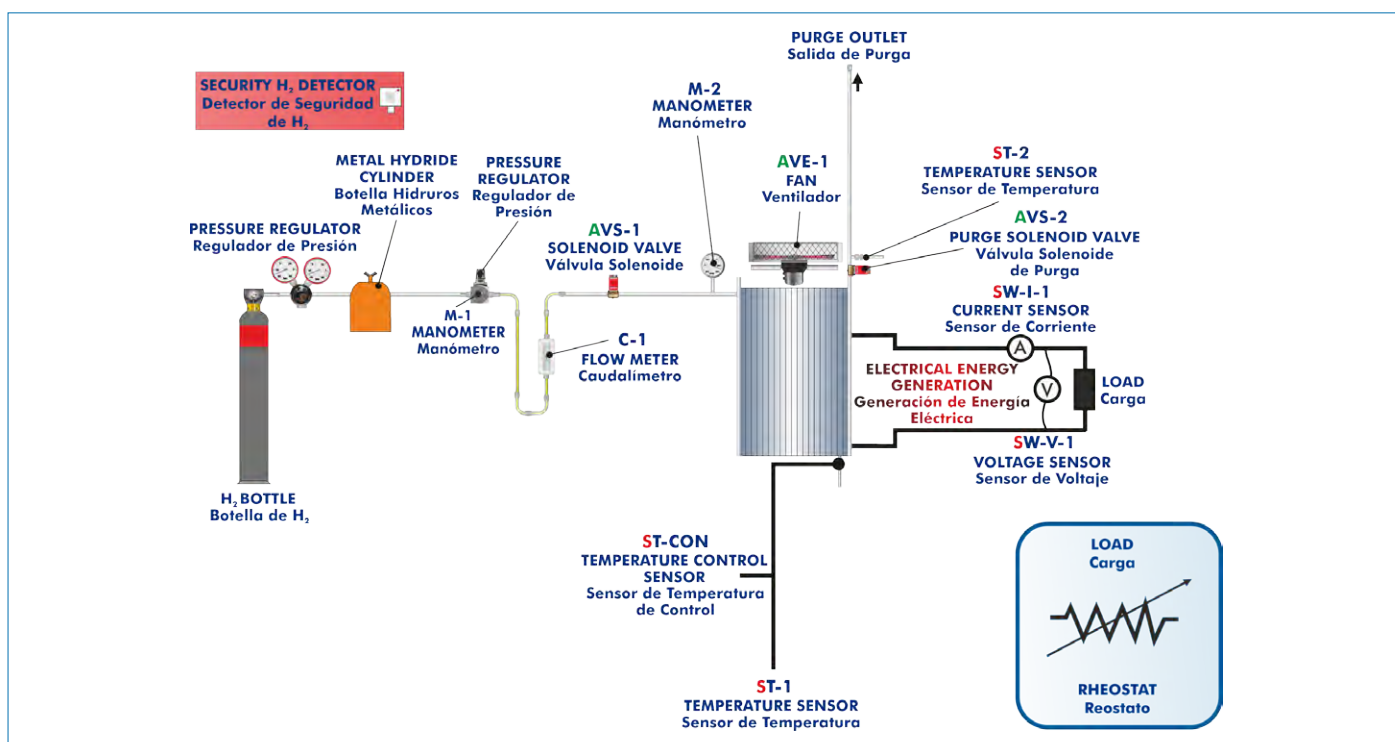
SECURITY $H_2$ DETECTOR
Detector de Seguridad de $H_2$

PURGE OUTLET
Salida de Purga

M-2
MANOMETER
Manómetro

METAL HYDRIDE CYLINDER
Botella Hidruros Metálicos

PRESSURE REGULATOR
Regulador de Presión

AVE-1
FAN
Ventilador

ST-2
TEMPERATURE SENSOR
Sensor de Temperatura

PRESSURE REGULATOR
Regulador de Presión

AVS-1
SOLENOID VALVE
Válvula Solenoide

AVS-2
PURGE SOLENOID VALVE
Válvula Solenoide de Purga

SW-I-1
CURRENT SENSOR
Sensor de Corriente

M-1
MANOMETER
Manómetro

C-1
FLOW METER
Caudalímetro

A

ELECTRICAL ENERGY GENERATION
Generación de Energía Eléctrica

V

LOAD
Carga

SW-V-1
VOLTAGE SENSOR
Sensor de Voltaje

$H_2$ BOTTLE
Botella de $H_2$

ST-CON
TEMPERATURE CONTROL SENSOR
Sensor de Temperatura de Control

LOAD
Carga

RHEOSTAT
Reostato

ST-1
TEMPERATURE SENSOR
Sensor de Temperatura